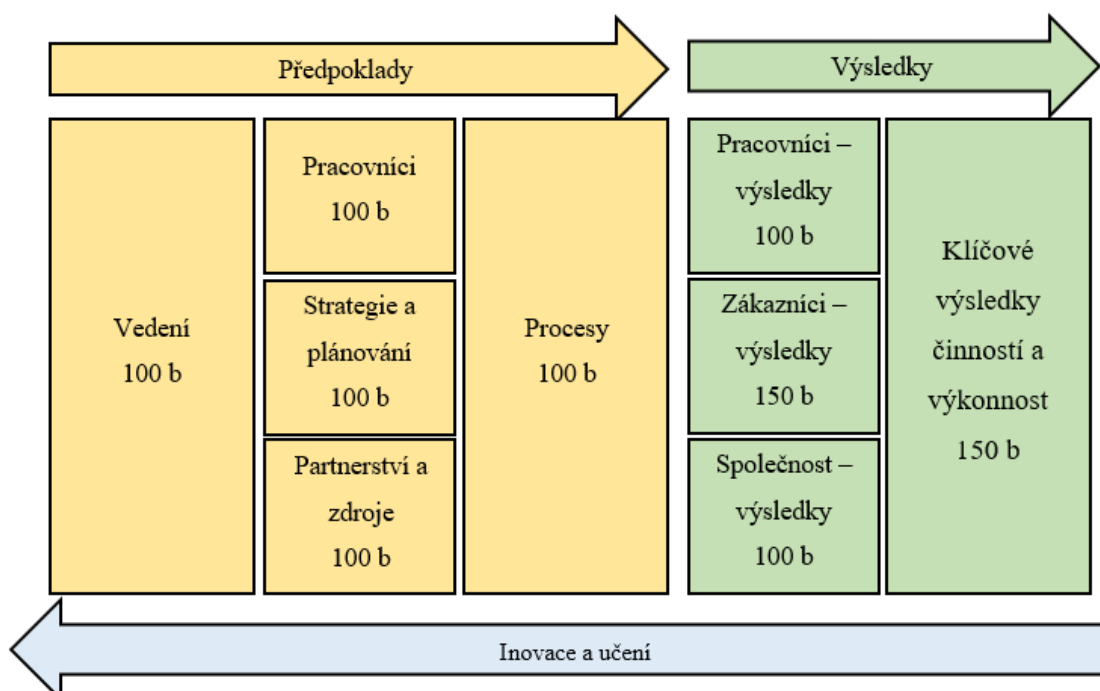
Předpoklady

Výsledky

Vedení
100 b

Pracovníci
100 b

Strategie a plánování
100 b

Partnerství a zdroje
100 b

Procesy
100 b

Pracovníci – výsledky
100 b

Zákazníci – výsledky
150 b

Společnost – výsledky
100 b

Klíčové výsledky činností a výkonnost
150 b

Inovace a učení